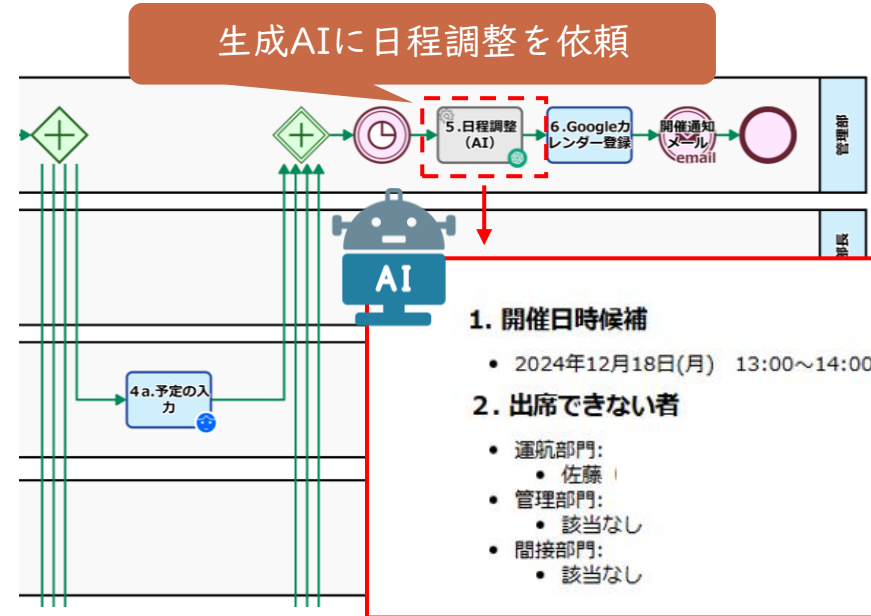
生成AIに日程調整を依頼

5.日程調整（AI）

6.Googleカレンダー登録

開催通知メール

email

管理部

部長

AI

4a.予定の入力

1. 開催日時候補

- 2024年12月18日(月)　13:00～14:00

2. 出席できない者

- 運航部門:
  - 佐藤
- 管理部門:
  - 該当なし
- 間接部門:
  - 該当なし